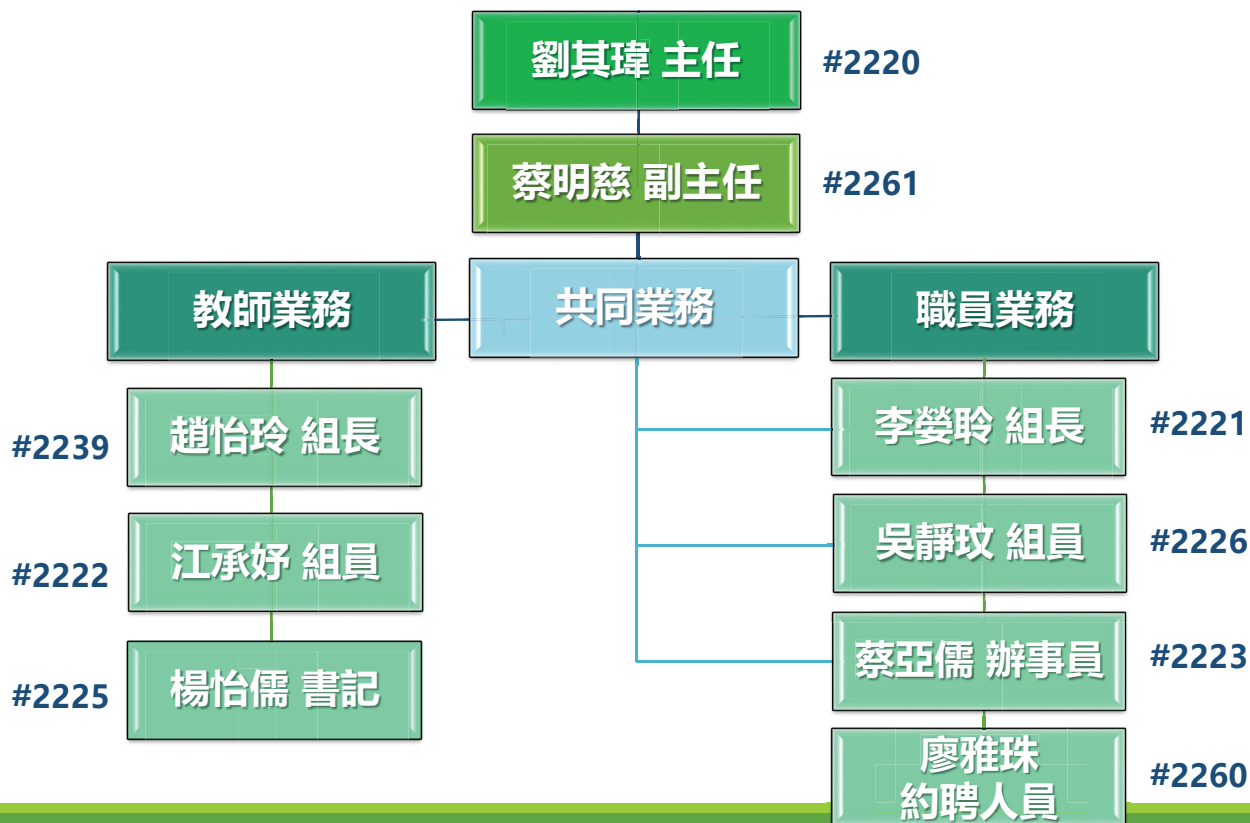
劉其瑋 主任
#2220

蔡明慈 副主任
#2261

教師業務

共同業務

職員業務

#2239
趙怡玲 組長

#2222
江承妤 組員

#2225
楊怡儒 書記

李嫈聆 組長
#2221

吳靜玟 組員
#2226

蔡亞儒 辦事員
#2223

廖雅珠
約聘人員
#2260